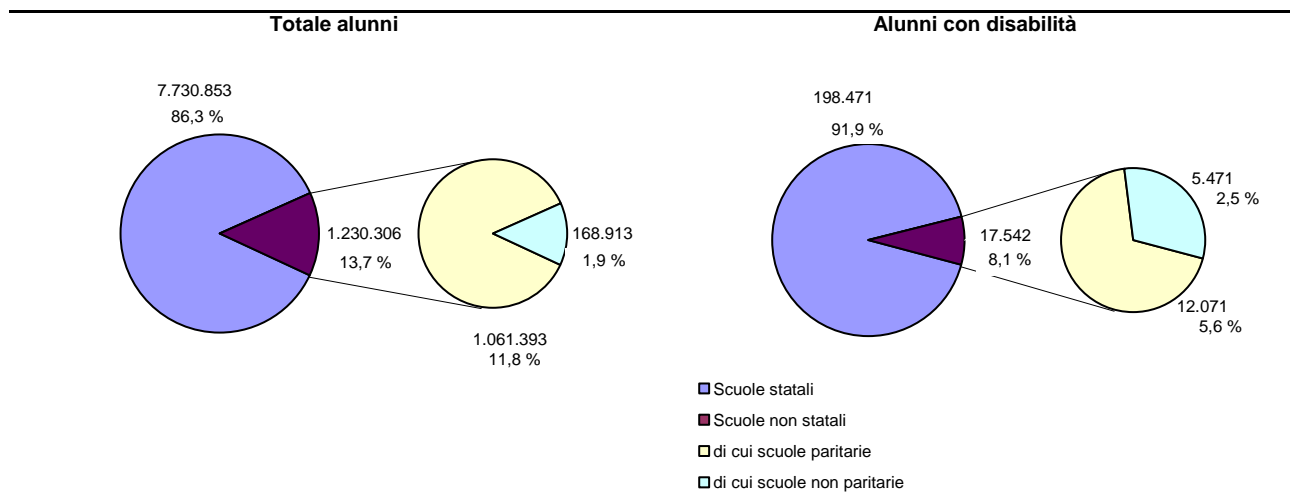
Totale alunni

7.730.853
86,3 %

1.230.306
13,7 %

168.913
1,9 %

1.061.393
11,8 %

Alunni con disabilità

198.471
91,9 %

17.542
8,1 %

5.471
2,5 %

12.071
5,6 %

Scuole statali
Scuole non statali
di cui scuole paritarie
di cui scuole non paritarie